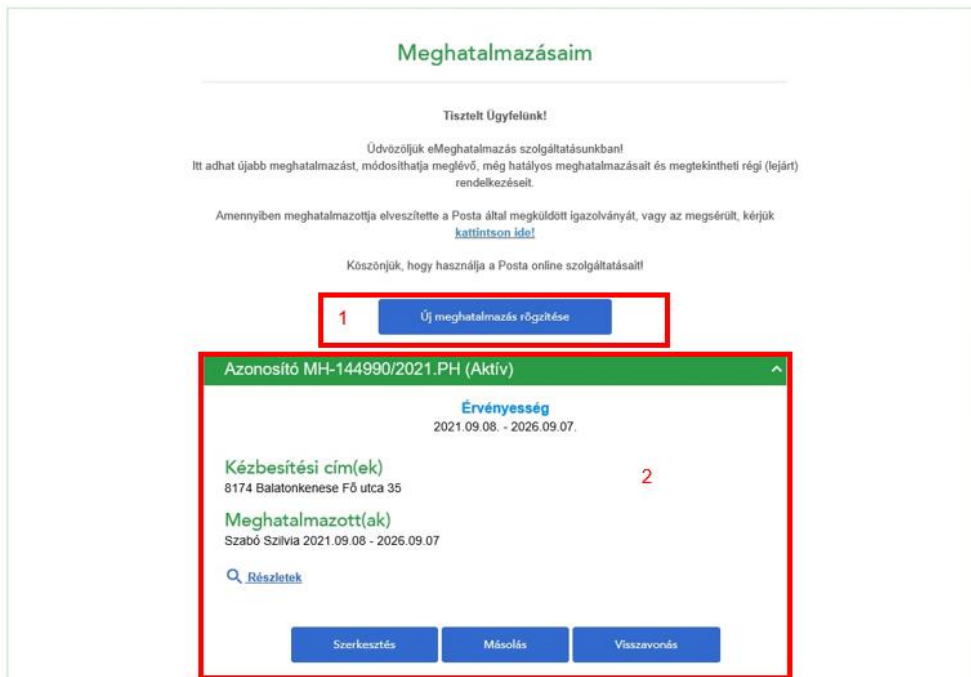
Meghatalmazásaim

Tisztelt Ügyfelünk!

Üdvözöljük eMeghatalmazás szolgáltatásunkban!
Itt adhat újabb meghatalmazást, módosíthatja meglévő, még hatályos meghatalmazásait és megtekintheti régi (lejárt) rendelkezéseit.

Amennyiben meghatalmazottja elveszítette a Posta által megküldött igazolványát, vagy az megsérült, kérjük kattintson ide!

Köszönjük, hogy használja a Posta online szolgáltatásait!

1

Új meghatalmazás rögzítése

Azonosító MH-144990/2021.PH (Aktív)

Érvényesség
2021.09.08. - 2026.09.07.

Kézbesítési cím(ek)
8174 Balatonkenese Fő utca 35

2

Meghatalmazott(ak)
Szabó Szilvia 2021.09.08 - 2026.09.07

Részletek

Szerkesztés

Másolás

Visszavonás